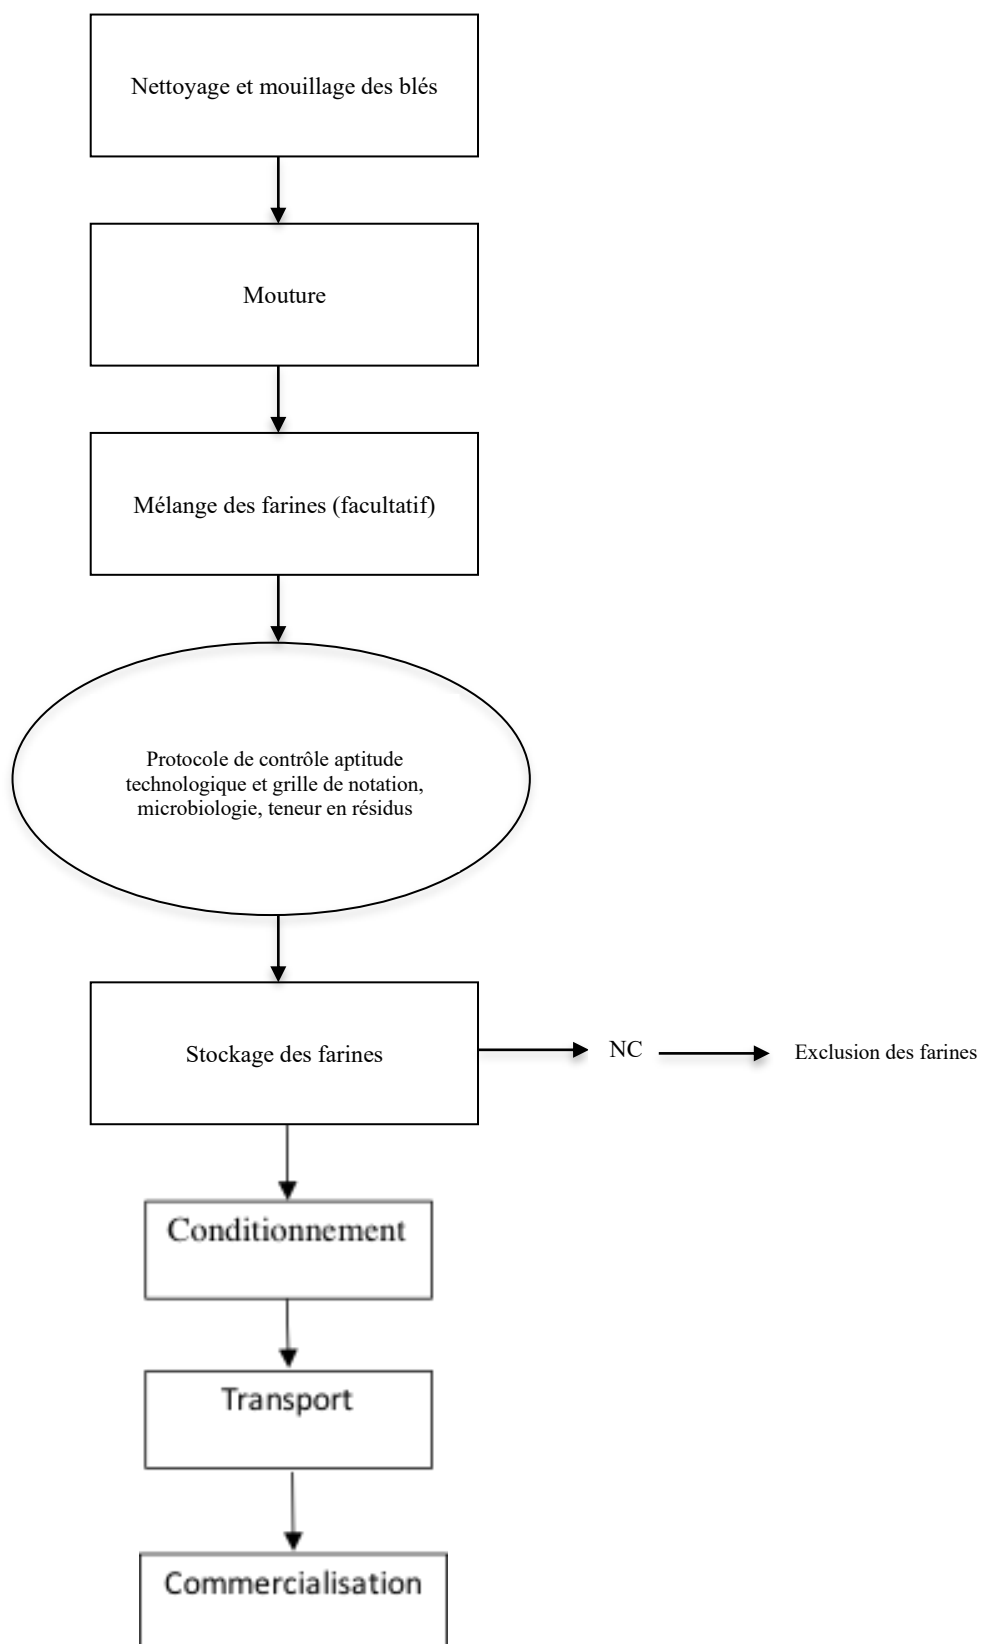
Nettoyage et mouillage des blés

Mouture

Mélange des farines (facultatif)

Protocole de contrôle aptitude technologique et grille de notation, microbiologie, teneur en résidus

Stockage des farines

NC

Exclusion des farines

Conditionnement

Transport

Commercialisation